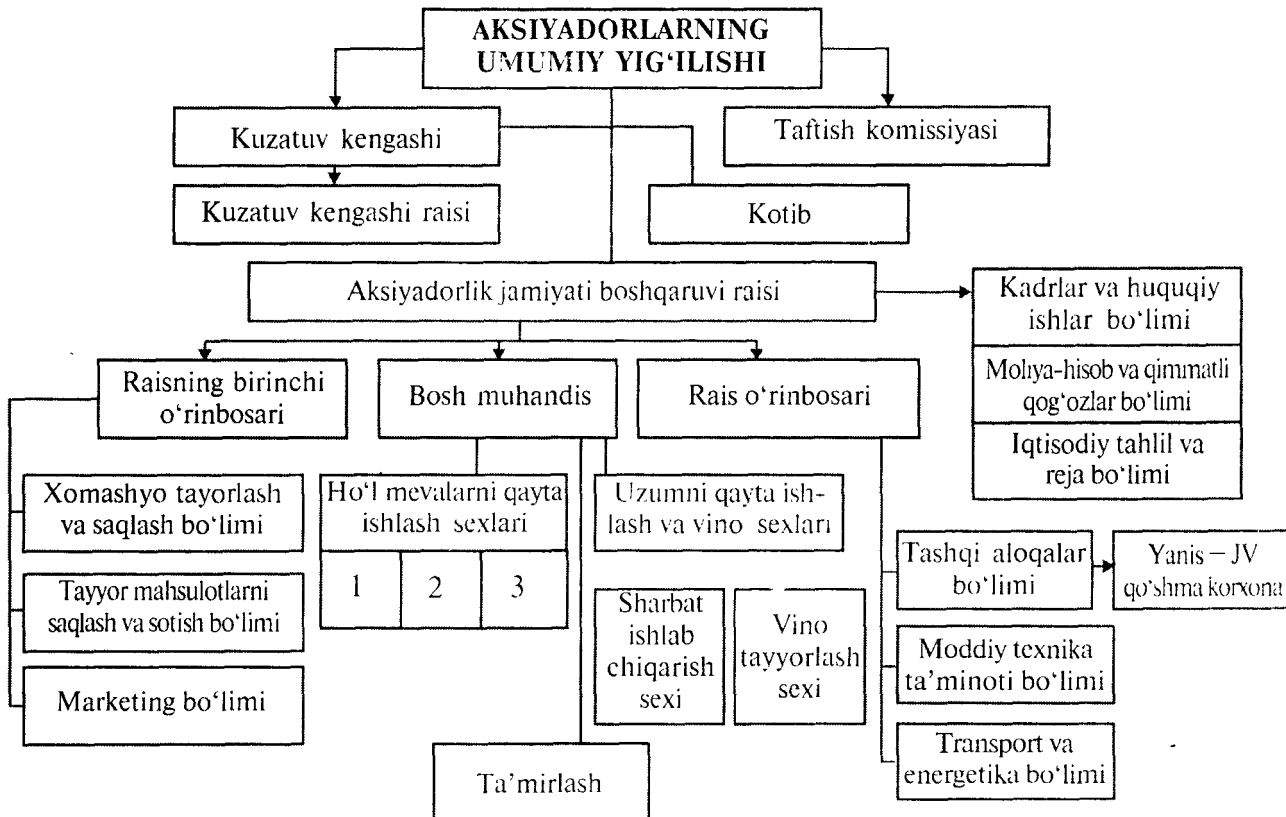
AKSIYADORLARNING UMUMIY YIG'ILISHI

Kuzatuv kengashi

Taftish komissiyasi

Kuzatuv kengashi raisi

Kotib

Aksiyadorlik jamiyati boshqaruvi raisi

Kadrlar va huquqiy ishlar bo'limi

Molıya-hisob va qimmatli qog'ozlar bo'limi

Iqtisodiy tahlil va reja bo'limi

Raisning birinchi o'rinbosari

Bosh muhandis

Rais o'rinbosari

Xomashyo tayorlash va saqlash bo'limi

Ho'l mevalarni qayta ishlash sexlari

| 1 | 2 | 3 |
|---|---|---|

Uzumni qayta ishlash va vino sexları

Tayyor mahsulotlarni saqlash va sotish bo'limi

Sharbat ishlab chiqarish sexi

Vino tayyorlash sexi

Tashqi aloqalar bo'limi

Yanis – JV qo'shma korxona

Moddiy texnika ta'minoti bo'limi

Marketing bo'limi

Transport va energetika bo'limi

Ta'mirlash